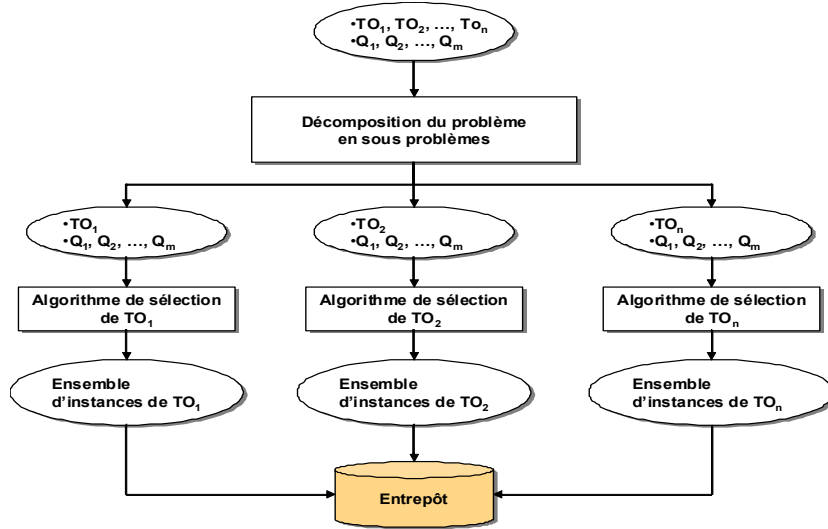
•$TO_1$, $TO_2$, …, $To_n$
•$Q_1$, $Q_2$, …, $Q_m$

Décomposition du problème en sous problèmes

•$TO_1$
•$Q_1$, $Q_2$, …, $Q_m$

Algorithme de sélection de $TO_1$

Ensemble d'instances de $TO_1$

•$TO_2$
•$Q_1$, $Q_2$, …, $Q_m$

Algorithme de sélection de $TO_2$

Ensemble d'instances de $TO_2$

•$TO_n$
•$Q_1$, $Q_2$, …, $Q_m$

Algorithme de sélection de $TO_n$

Ensemble d'instances de $TO_n$

Entrepôt